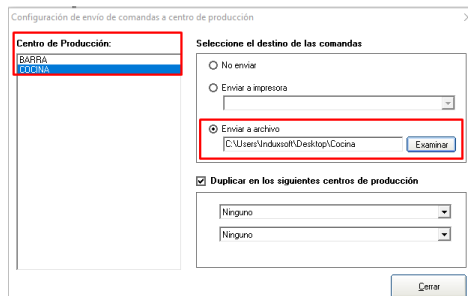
Configuración de envío de comandas a centro de producción

Centro de Producción:
BARRA
COCINA

Seleccione el destino de las comandas
No enviar
Enviar a impresora
Enviar a archivo
C:\Users\Induxsoft\Desktop\Cocina
Examinar

Duplicar en los siguientes centros de producción
Ninguno
Ninguno

Cerrar